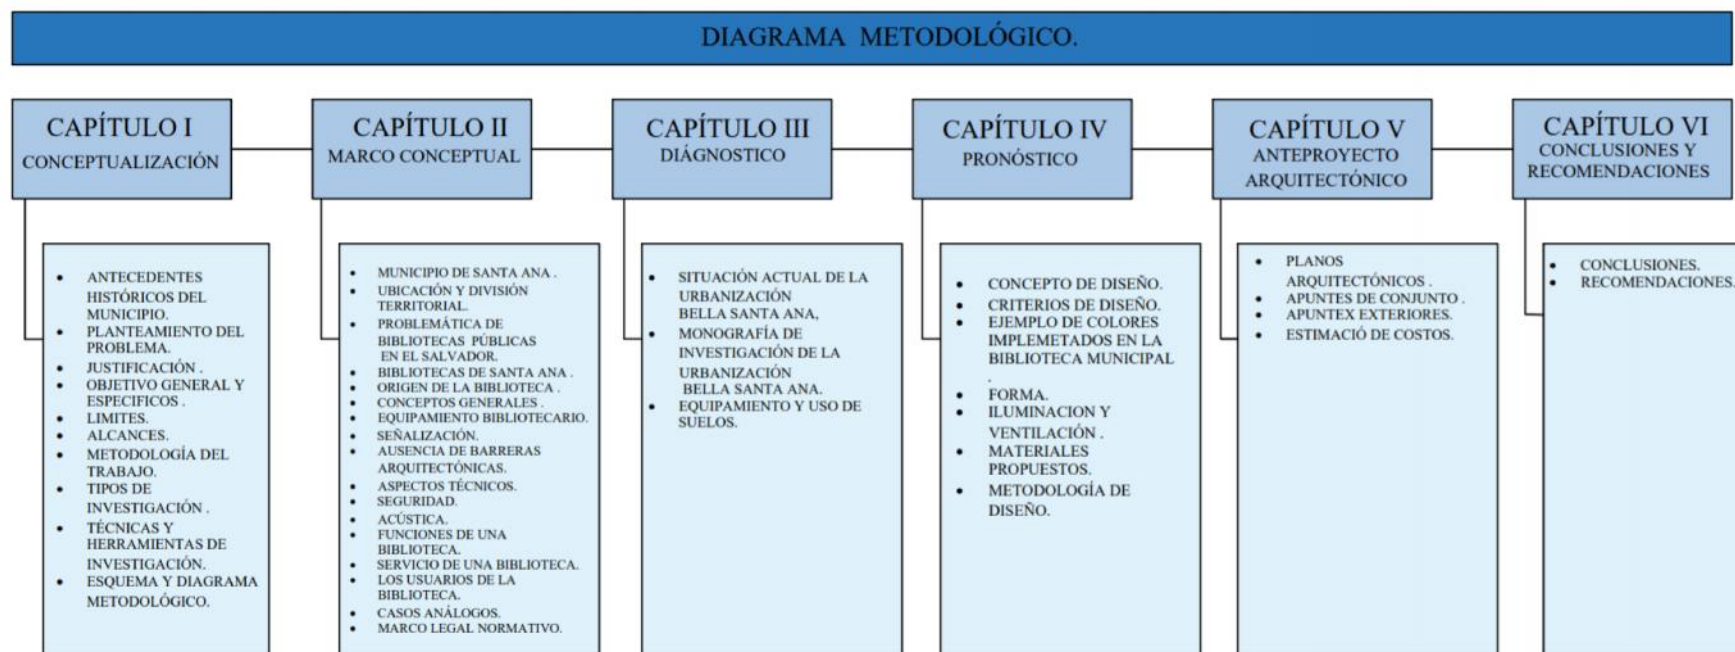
DIAGRAMA METODOLÓGICO.

CAPÍTULO I
CONCEPTUALIZACIÓN

CAPÍTULO II
MARCO CONCEPTUAL

CAPÍTULO III
DIÁGNOSTICO

CAPÍTULO IV
PRONÓSTICO

CAPÍTULO V
ANTEPROYECTO ARQUITECTÓNICO

CAPÍTULO VI
CONCLUSIONES Y RECOMENDACIONES

- ANTECEDENTES HISTÓRICOS DEL MUNICIPIO.
- PLANTEAMIENTO DEL PROBLEMA.
- JUSTIFICACIÓN .
- OBJETIVO GENERAL Y ESPECIFICOS .
- LIMITES.
- ALCANCES.
- METODOLOGÍA DEL TRABAJO.
- TIPOS DE INVESTIGACIÓN .
- TÉCNICAS Y HERRAMIENTAS DE INVESTIGACIÓN.
- ESQUEMA Y DIAGRAMA METODOLÓGICO.

- MUNICIPIO DE SANTA ANA .
- UBICACIÓN Y DIVISIÓN TERRITORIAL.
- PROBLEMÁTICA DE BIBLIOTECAS PÚBLICAS EN EL SALVADOR.
- BIBLIOTECAS DE SANTA ANA .
- ORIGEN DE LA BIBLIOTECA .
- CONCEPTOS GENERALES .
- EQUIPAMIENTO BIBLIOTECARIO.
- SEÑALIZACIÓN.
- AUSENCIA DE BARRERAS ARQUITECTÓNICAS.
- ASPECTOS TÉCNICOS.
- SEGURIDAD.
- ACÚSTICA.
- FUNCIONES DE UNA BIBLIOTECA.
- SERVICIO DE UNA BIBLIOTECA.
- LOS USUARIOS DE LA BIBLIOTECA.
- CASOS ANÁLOGOS.
- MARCO LEGAL NORMATIVO.

- SITUACIÓN ACTUAL DE LA URBANIZACIÓN BELLA SANTA ANA,
- MONOGRAFÍA DE INVESTIGACIÓN DE LA URBANIZACIÓN BELLA SANTA ANA.
- EQUIPAMIENTO Y USO DE SUELOS.

- CONCEPTO DE DISEÑO.
- CRITERIOS DE DISEÑO.
- EJEMPLO DE COLORES IMPLEMETADOS EN LA BIBLIOTECA MUNICIPAL .
- FORMA.
- ILUMINACION Y VENTILACIÓN .
- MATERIALES PROPUESTOS.
- METODOLOGÍA DE DISEÑO.

- PLANOS ARQUITECTÓNICOS .
- APUNTES DE CONJUNTO .
- APUNTEX EXTERIORES.
- ESTIMACIÓ DE COSTOS.

- CONCLUSIONES.
- RECOMENDACIONES.